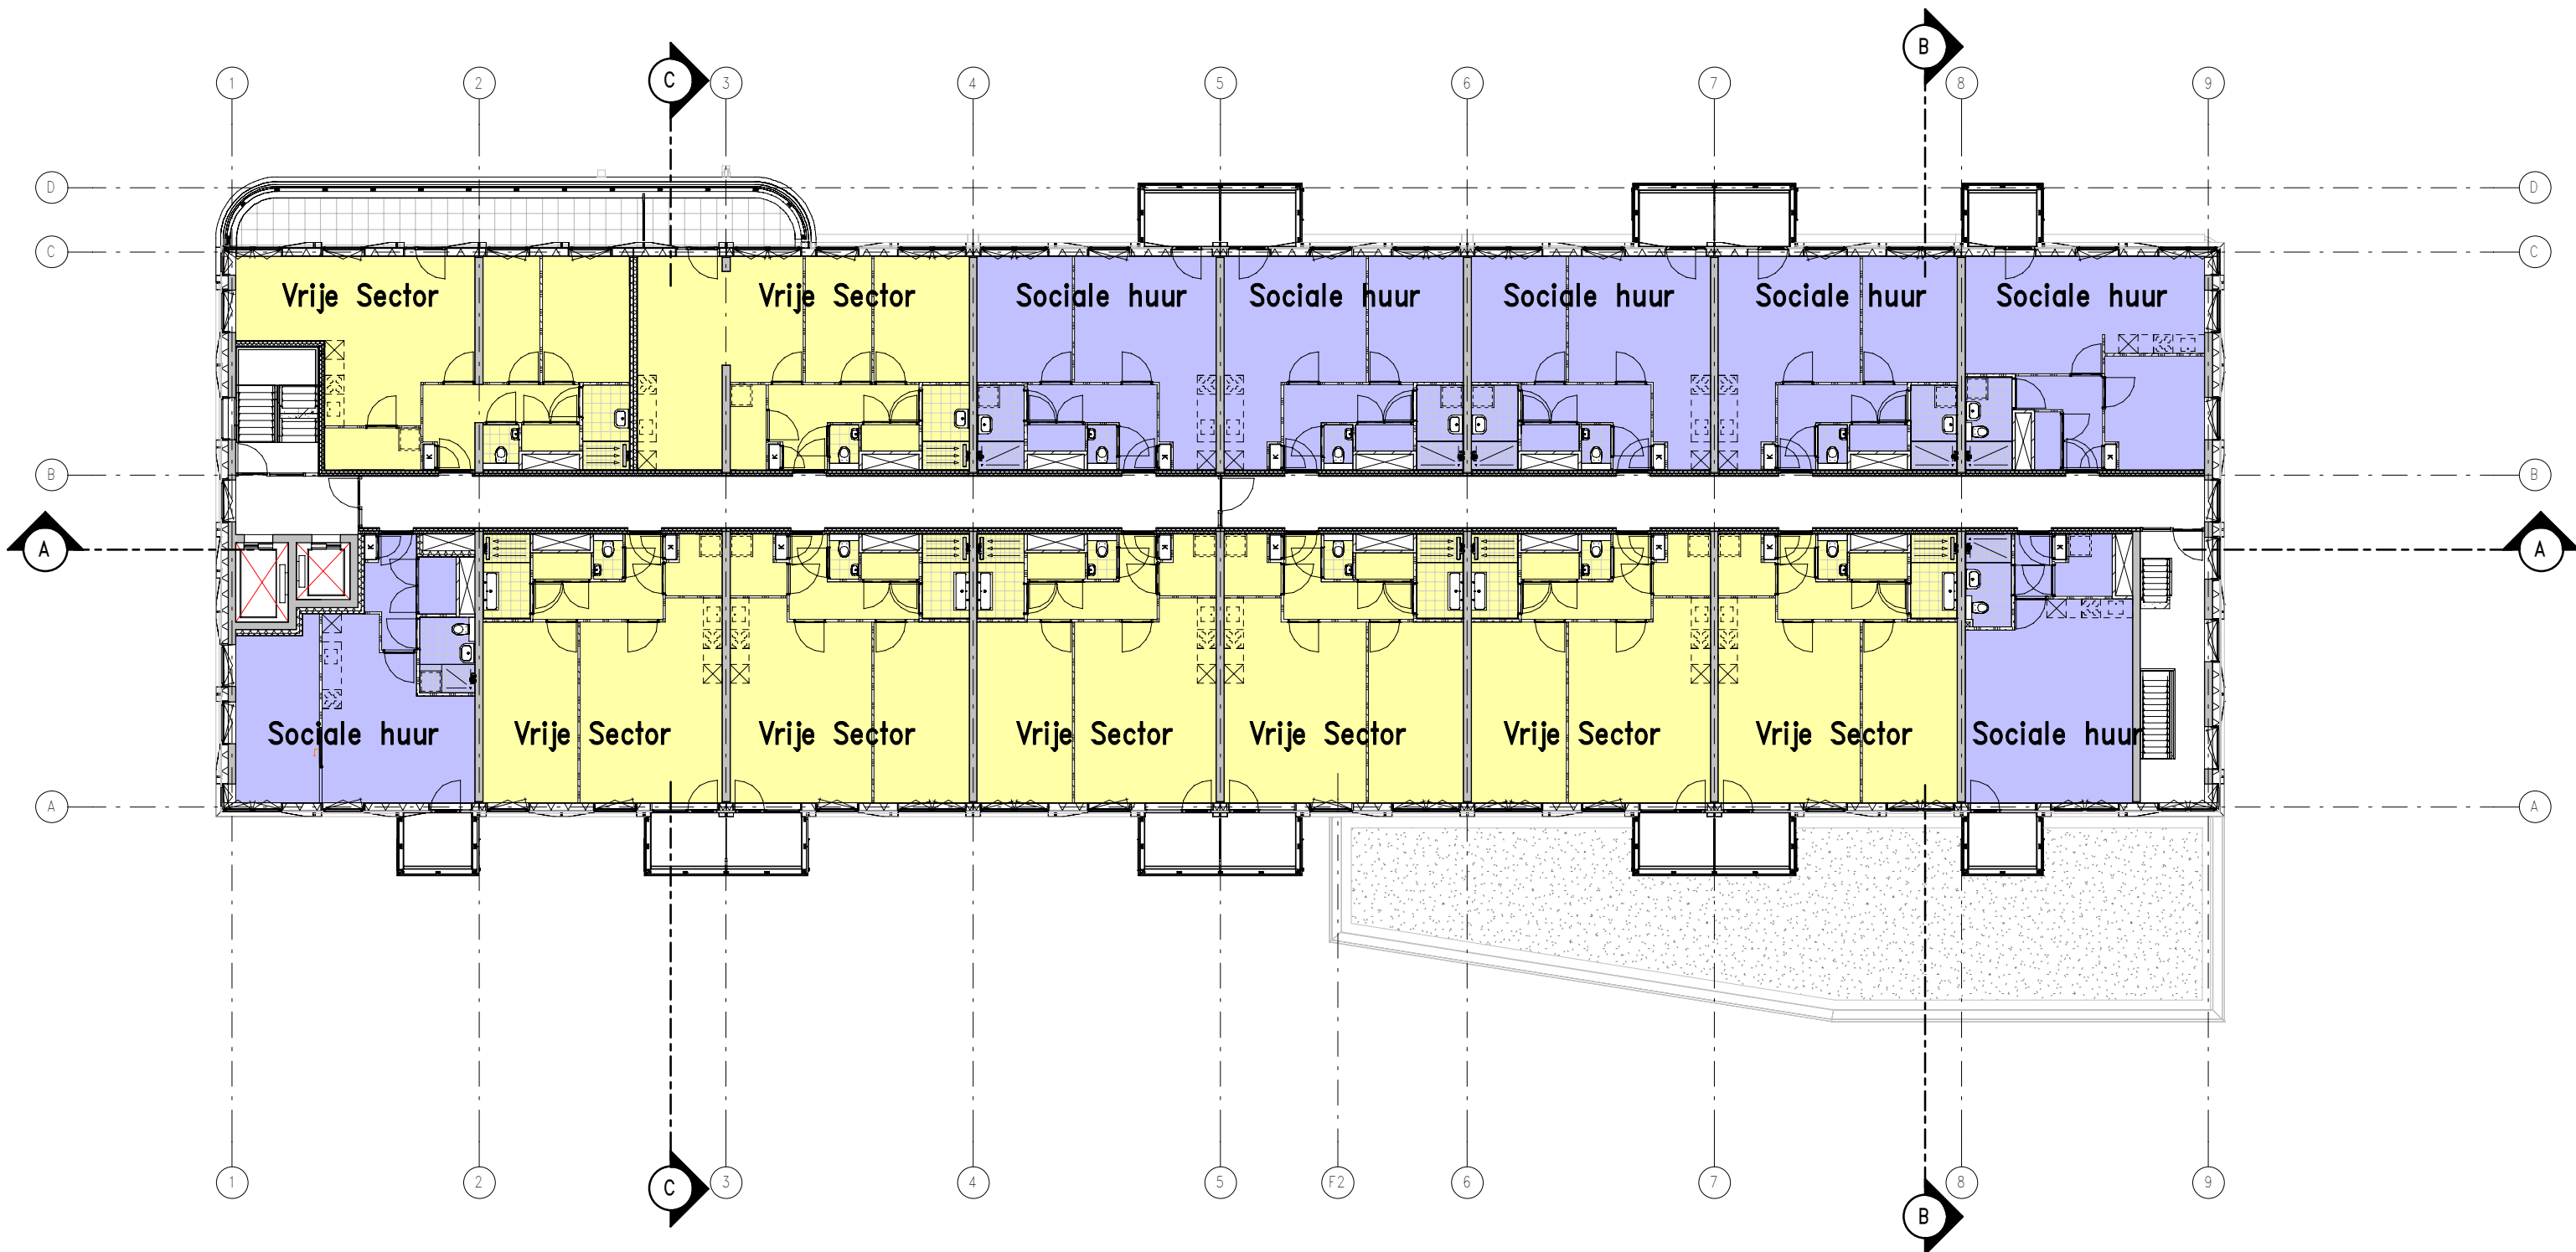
C B
1 2 3 4 5 6 7 8 9
D C B A

Vrije Sector
Vrije Sector
Sociale huur
Sociale huur
Sociale huur
Sociale huur
Sociale huur

A A

Sociale huur
Vrije Sector
Vrije Sector
Vrije Sector
Vrije Sector
Vrije Sector
Vrije Sector
Sociale huur

D C B A

1 2 3 4 5 F2 6 7 8 9
C B